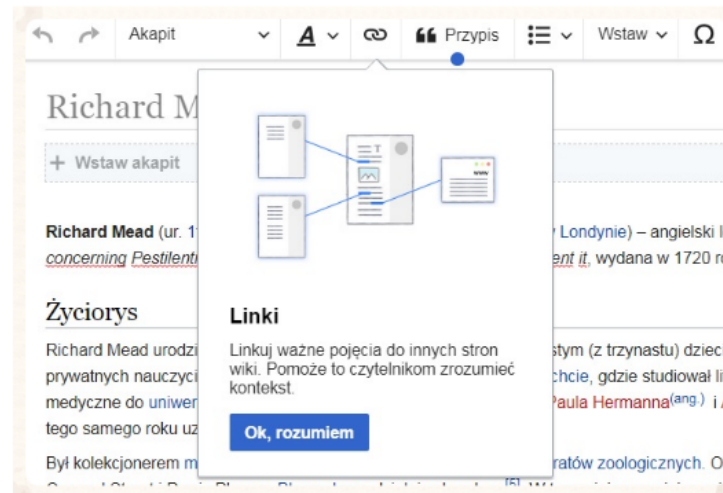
Akapit
Przypis
Wstaw
Ω

Richard M

+ Wstaw akapit

Richard Mead (ur. 1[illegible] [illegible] Londynie) – angielski l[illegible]
concerning Pestilent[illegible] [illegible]ent it, wydana w 1720 r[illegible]

Życiorys

Richard Mead urodzi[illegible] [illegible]stym (z trzynastu) dziec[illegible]
prywatnych nauczyci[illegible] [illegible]chcie, gdzie studiował li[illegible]
medyczne do uniwer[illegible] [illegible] Paula Hermanna(ang.) i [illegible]
tego samego roku uz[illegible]

Był kolekcjonerem m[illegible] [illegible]ratów zoologicznych. O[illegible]

Linki

Linkuj ważne pojęcia do innych stron wiki. Pomoże to czytelnikom zrozumieć kontekst.

Ok, rozumiem